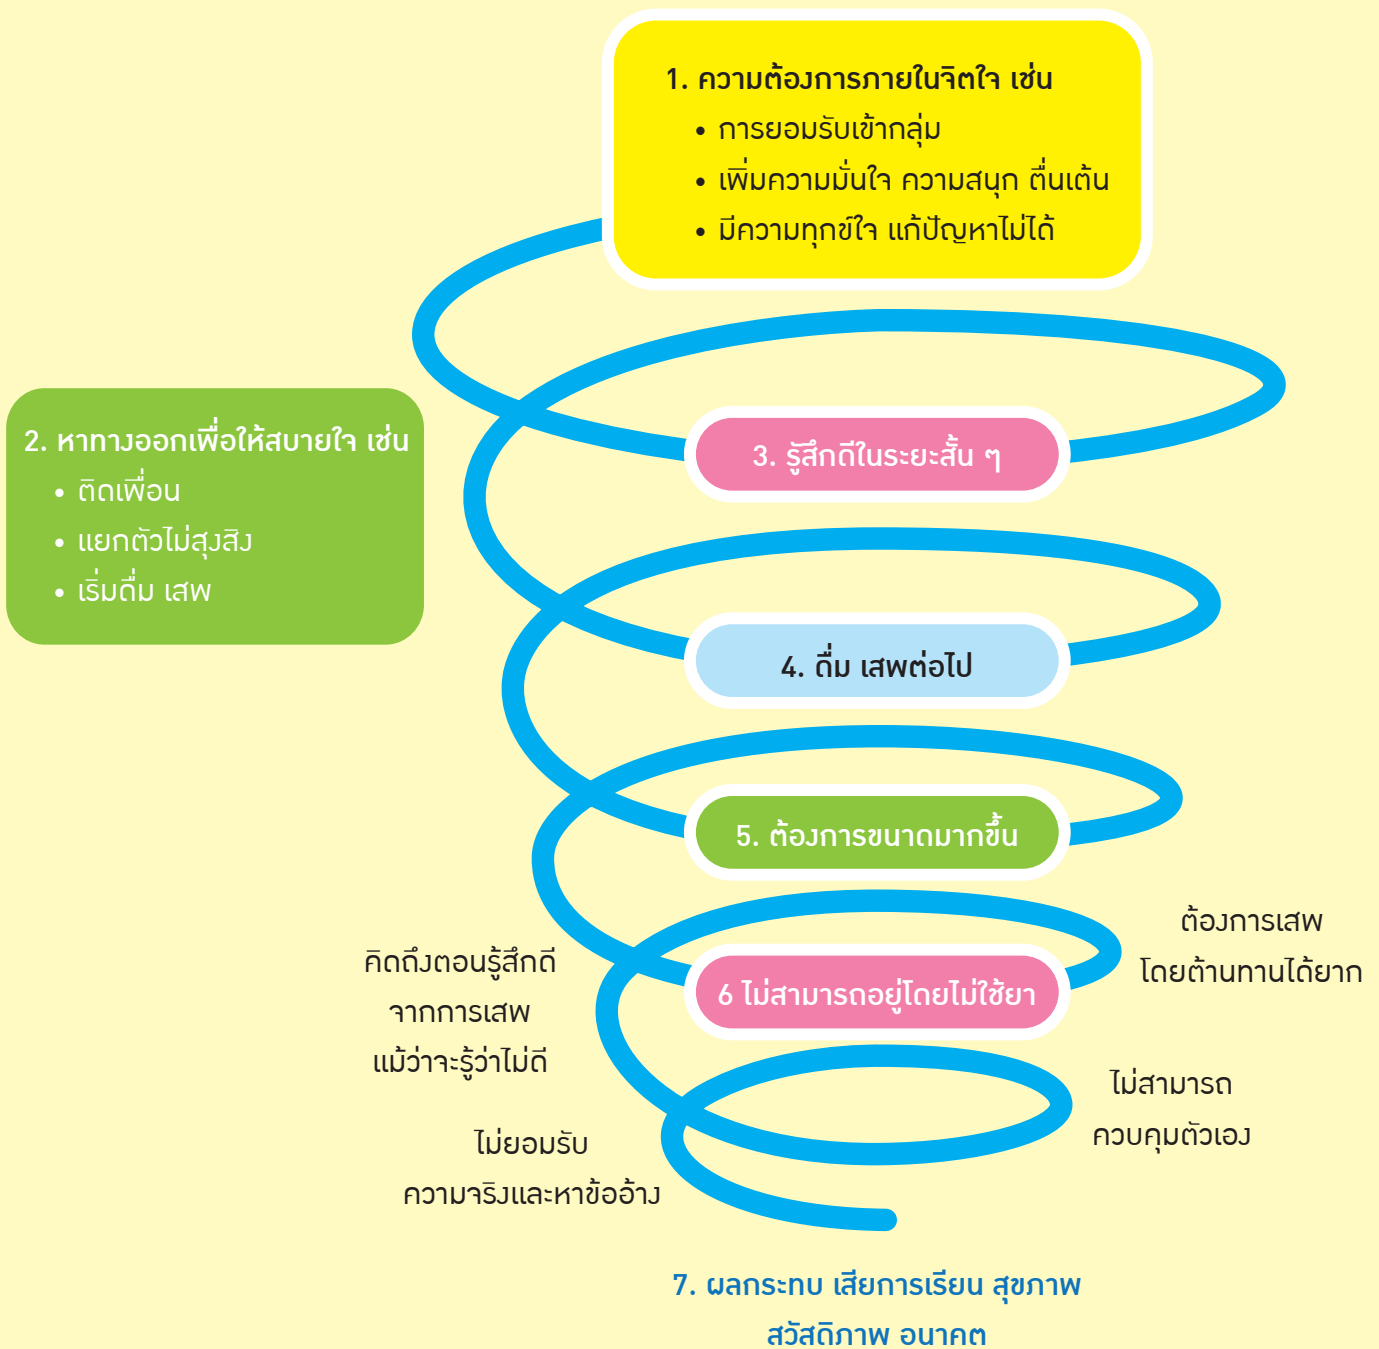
1. ความต้องการภายในจิตใจ เช่น
• การยอมรับเข้ากลุ่ม
• เพิ่มความมั่นใจ ความสนุก ตื่นเต้น
• มีความทุกข์ใจ แก้ปัญหาไม่ได้

2. หาทางออกเพื่อให้สบายใจ เช่น
• ติดเพื่อน
• แยกตัวไม่สุงสิง
• เริ่มดื่ม เสพ

3. รู้สึกดีในระยะสั้น ๆ

4. ดื่ม เสพต่อไป

5. ต้องการขนาดมากขึ้น

ต้องการเสพ โดยต้านทานได้ยาก

คิดถึงตอนรู้สึกดี จากการเสพ แม้ว่าจะรู้ว่าไม่ดี

6 ไม่สามารถอยู่โดยไม่ใช้ยา

ไม่สามารถ ควบคุมตัวเอง

ไม่ยอมรับ ความจริงและหาข้ออ้าง

7. ผลกระทบ เสียการเรียน สุขภาพ สวัสดิภาพ อนาคต